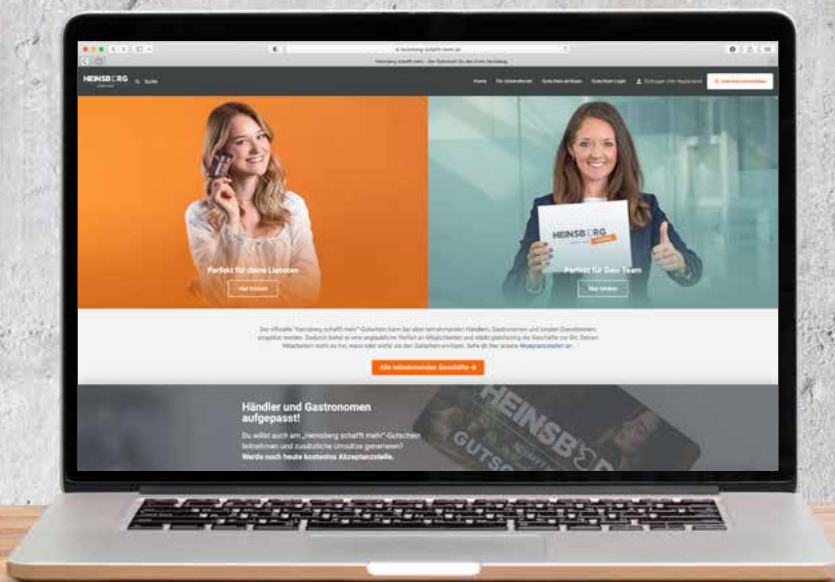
HEINSBERG

Suche

Home

Für Unternehmen

Gutschein einlösen

Gutschein Login

Perfekt für deine Liebsten

Hier klicken

HEINSBERG

Perfekt für Dein Team

Hier klicken

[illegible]

Alle teilnehmenden Geschäfte →

Händler und Gastronomen aufgepasst!

Du willst auch am „Heinsberg schafft mehr"-Gutschein teilnehmen und zusätzliche Umsätze generieren? Werde noch heute kostenlos Akzeptanzstelle.

HEINSBERG

GUTS